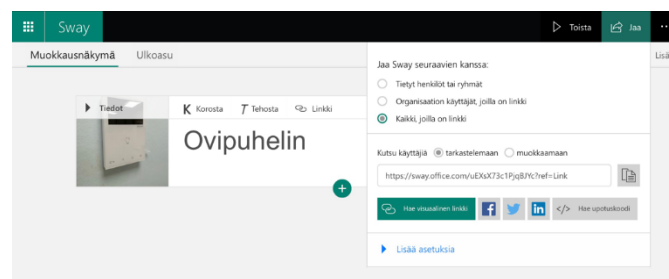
Sway
Toista
Jaa
Muokkausnäkymä
Ulkoasu
Lisä
Tiedot
Korosta
Tehosta
Linkki
Ovipuhelin
Jaa Sway seuraavien kanssa:
Tietyt henkilöt tai ryhmät
Organisaation käyttäjät, joilla on linkki
Kaikki, joilla on linkki
Kutsu käyttäjiä
tarkastelemaan
muokkaamaan
https://sway.office.com/uEXsX73cPjqBJYc?ref=Link
Hae visuaalinen linkki
Hae upotuskoodi
Lisää asetuksia